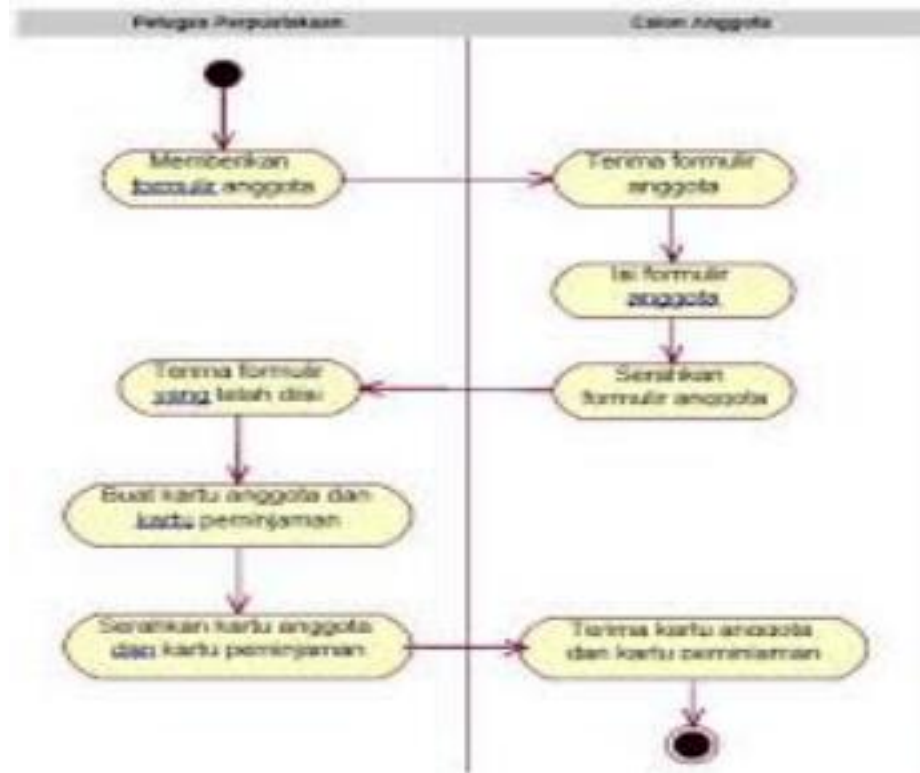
Petugas Perpustakaan

Calon Anggota

Memberikan formulir anggota

Terima formulir anggota

Isi formulir anggota

Serahkan formulir anggota

Terima formulir yang telah diisi

Buat kartu anggota dan kartu peminjaman

Serahkan kartu anggota dan kartu peminjaman

Terima kartu anggota dan kartu peminjaman